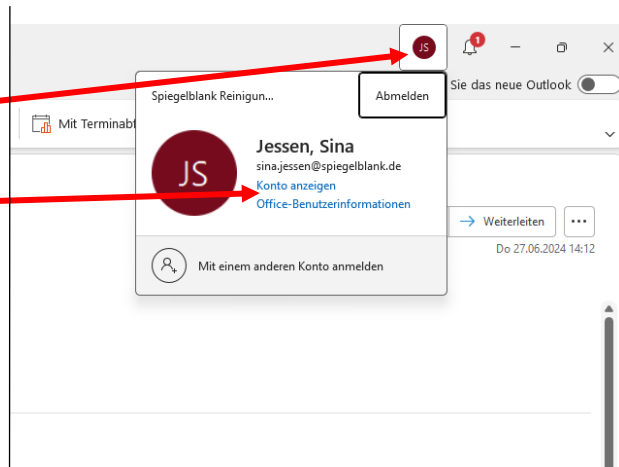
JS

1

Sie das neue Outlook

Mit Terminab

Spiegelblank Reinigun...

Abmelden

JS

Jessen, Sina

sina.jessen@spiegelblank.de

Konto anzeigen

Office-Benutzerinformationen

Mit einem anderen Konto anmelden

Weiterleiten

...

Do 27.06.2024 14:12